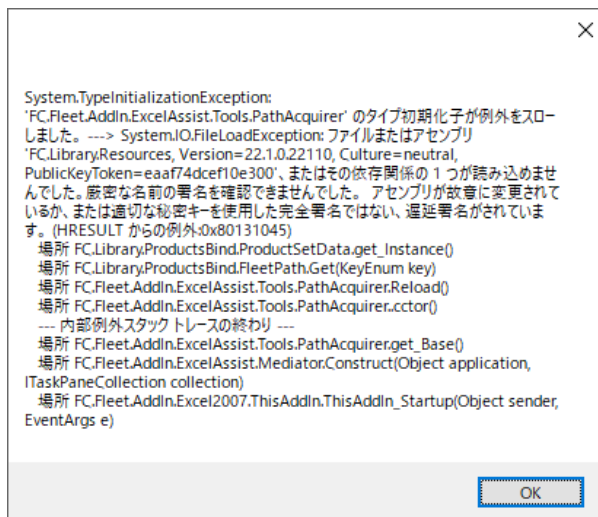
×

System.TypeInitializationException: 'FC.Fleet.AddIn.ExcelAssist.Tools.PathAcquirer' のタイプ初期化子が例外をスローしました。---> System.IO.FileLoadException: ファイルまたはアセンブリ 'FC.Library.Resources, Version=22.1.0.22110, Culture=neutral, PublicKeyToken=eaaf74dcef10e300'、またはその依存関係の 1 つが読み込めませんでした。厳密な名前の署名を確認できませんでした。 アセンブリが改変に変更されているか、または適切な秘密キーを使用した完全署名ではない、遅延署名がされています。(HRESULT からの例外:0x80131045)
場所 FC.Library.ProductsBind.ProductSetData.get_Instance()
場所 FC.Library.ProductsBind.FleetPath.Get(KeyEnum key)
場所 FC.Fleet.AddIn.ExcelAssist.Tools.PathAcquirer.Reload()
場所 FC.Fleet.AddIn.ExcelAssist.Tools.PathAcquirer..cctor()
--- 内部例外スタック トレースの終わり ---
場所 FC.Fleet.AddIn.ExcelAssist.Tools.PathAcquirer.get_Base()
場所 FC.Fleet.AddIn.ExcelAssist.Mediator.Construct(Object application, ITaskPaneCollection collection)
場所 FC.Fleet.AddIn.Excel2007.ThisAddIn.ThisAddIn_Startup(Object sender, EventArgs e)

OK